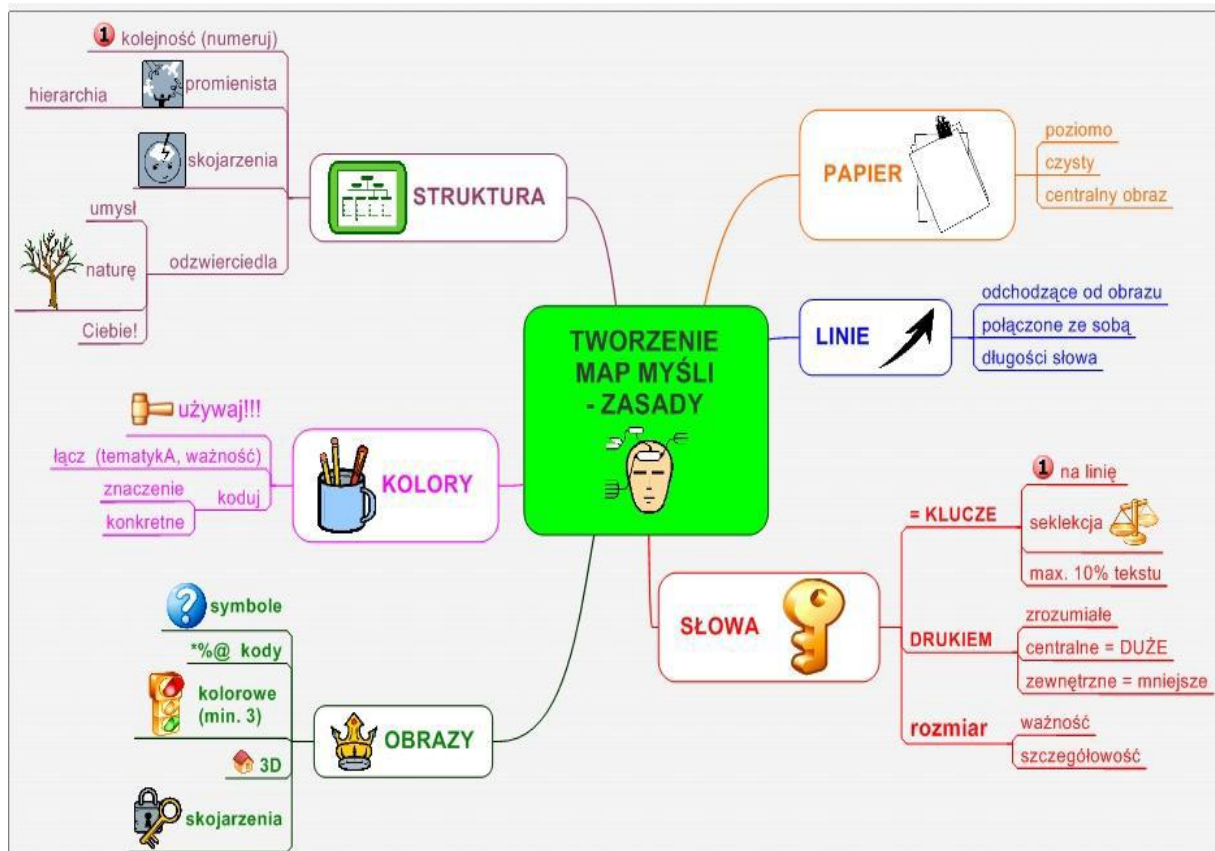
TWORZENIE MAP MYŚLI - ZASADY

1 kolejność (numeruj)
promienista
hierarchia
skojarzenia
STRUKTURA
umysł
naturę
odzwierciedla
Ciebie!

PAPIER
poziomo
czysty
centralny obraz

LINIE
odchodzące od obrazu
połączone ze sobą
długości słowa

używaj!!!
łącz (tematykA, ważność)
znaczenie
koduj
konkretne
KOLORY

= KLUCZE
1 na linię
seklekcja
max. 10% tekstu
SŁOWA
DRUKIEM
zrozumiałe
centralne = DUŻE
zewnętrzne = mniejsze
rozmiar
ważność
szczegółowość

symbole
*%@ kody
kolorowe (min. 3)
3D
skojarzenia
OBRAZY